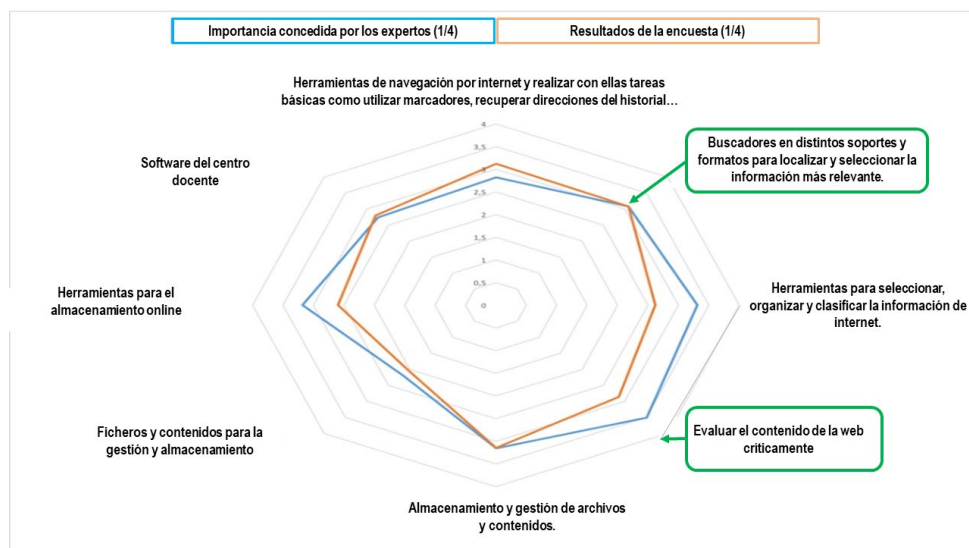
Importancia concedida por los expertos (1/4)

Resultados de la encuesta (1/4)

Herramientas de navegación por internet y realizar con ellas tareas básicas como utilizar marcadores, recuperar direcciones del historial...

Buscadores en distintos soportes y formatos para localizar y seleccionar la información más relevante.

Software del centro docente

4
3,5
3
2,5
2
1,5
1
0,5
0

Herramientas para seleccionar, organizar y clasificar la información de internet.

Herramientas para el almacenamiento online

Evaluar el contenido de la web criticamente

Ficheros y contenidos para la gestión y almacenamiento

Almacenamiento y gestión de archivos y contenidos.